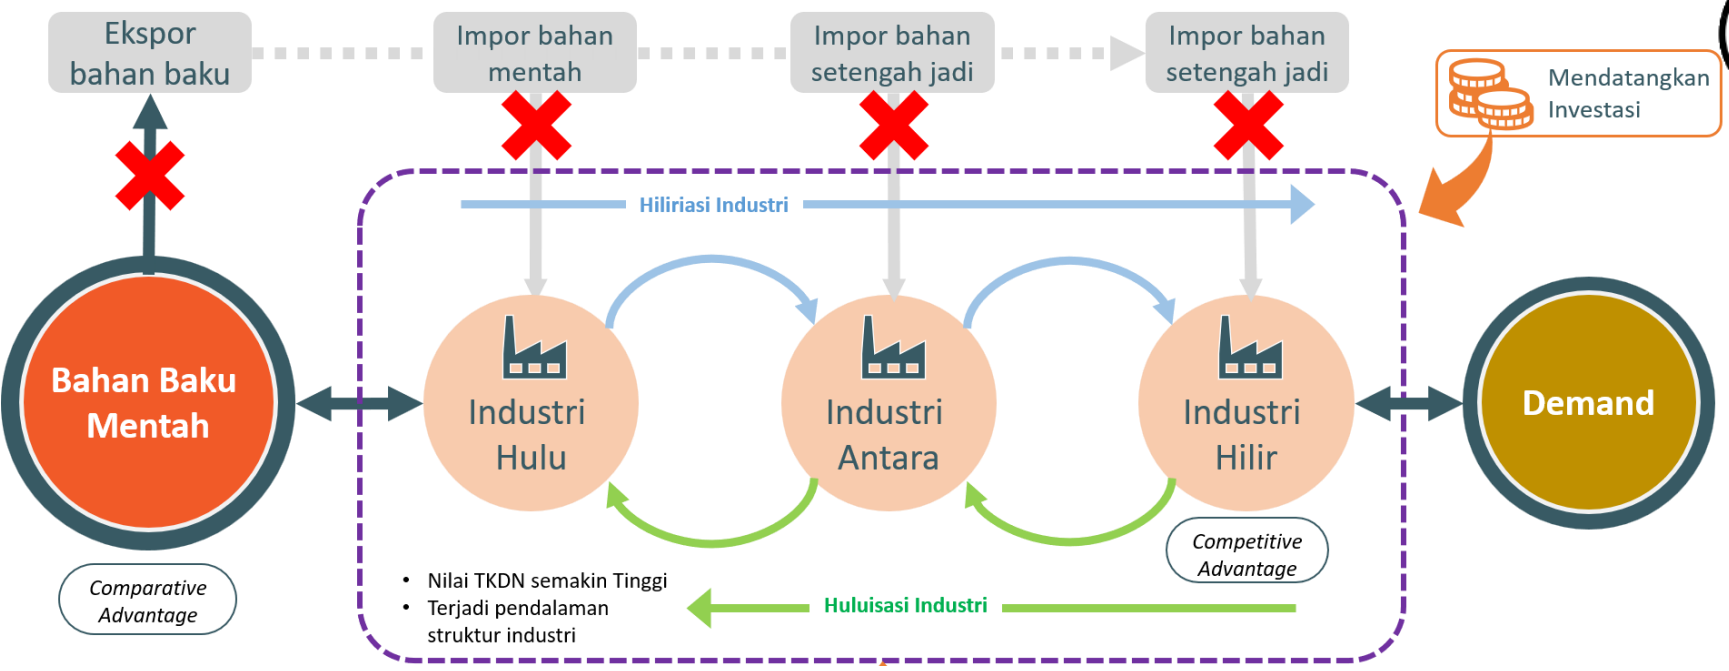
Ekspor bahan baku

Impor bahan mentah

Impor bahan setengah jadi

Impor bahan setengah jadi

Mendatangkan Investasi

Hiliriasi Industri

Bahan Baku Mentah

Industri Hulu

Industri Antara

Industri Hilir

Demand

Comparative Advantage

Competitive Advantage

• Nilai TKDN semakin Tinggi
• Terjadi pendalaman struktur industri

Huluisasi Industri